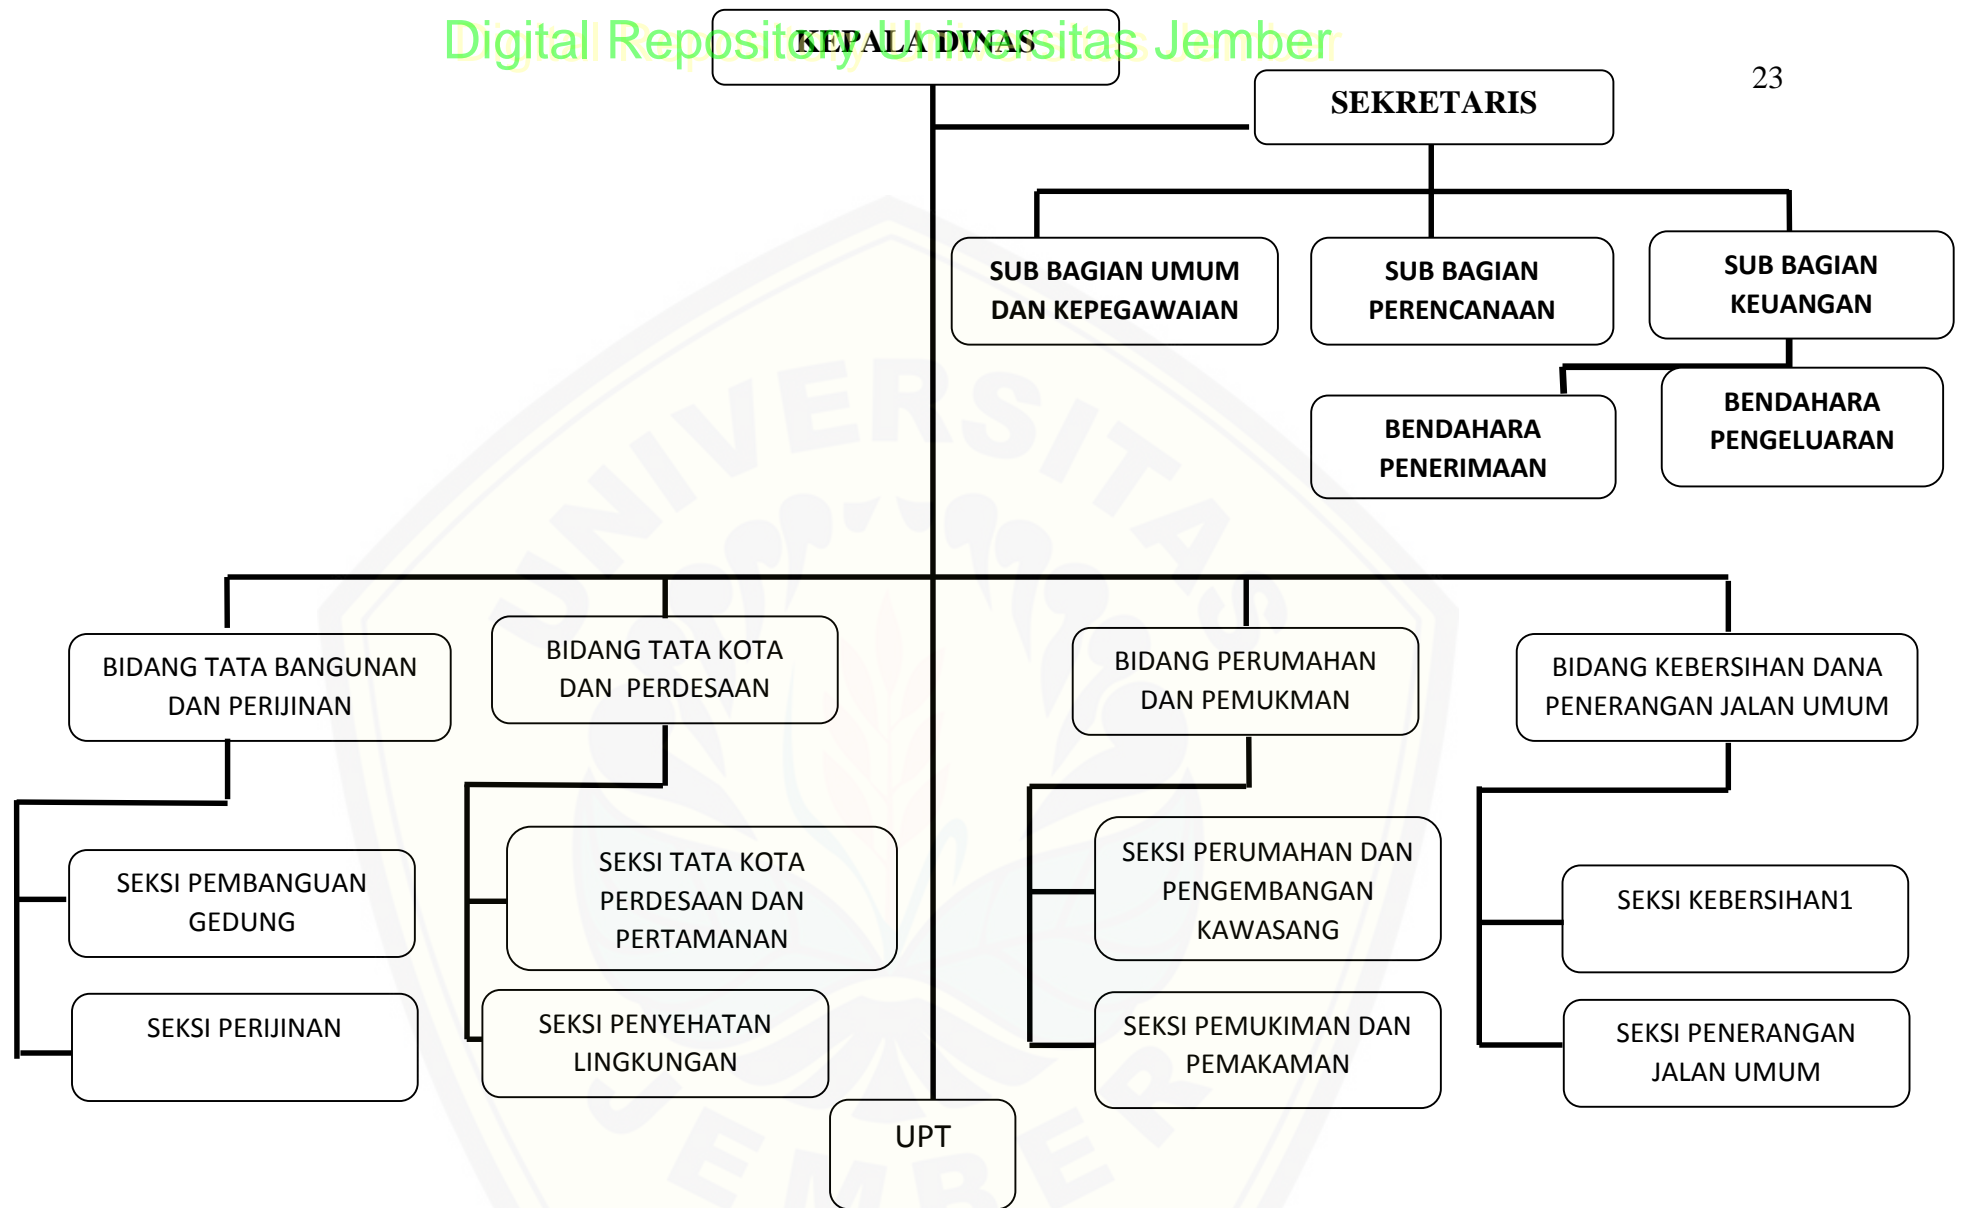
Digital Repository Universitas Jember

23

KEPALA DINAS

SEKRETARIS

SUB BAGIAN UMUM DAN KEPEGAWAIAN

SUB BAGIAN PERENCANAAN

SUB BAGIAN KEUANGAN

BENDAHARA PENERIMAAN

BENDAHARA PENGELUARAN

BIDANG TATA BANGUNAN DAN PERIJINAN

SEKSI PEMBANGUAN GEDUNG

SEKSI PERIJINAN

BIDANG TATA KOTA DAN PERDESAAN

SEKSI TATA KOTA PERDESAAN DAN PERTAMANAN

SEKSI PENYEHATAN LINGKUNGAN

UPT

BIDANG PERUMAHAN DAN PEMUKMAN

SEKSI PERUMAHAN DAN PENGEMBANGAN KAWASANG

SEKSI PEMUKIMAN DAN PEMAKAMAN

BIDANG KEBERSIHAN DANA PENERANGAN JALAN UMUM

SEKSI KEBERSIHAN1

SEKSI PENERANGAN JALAN UMUM